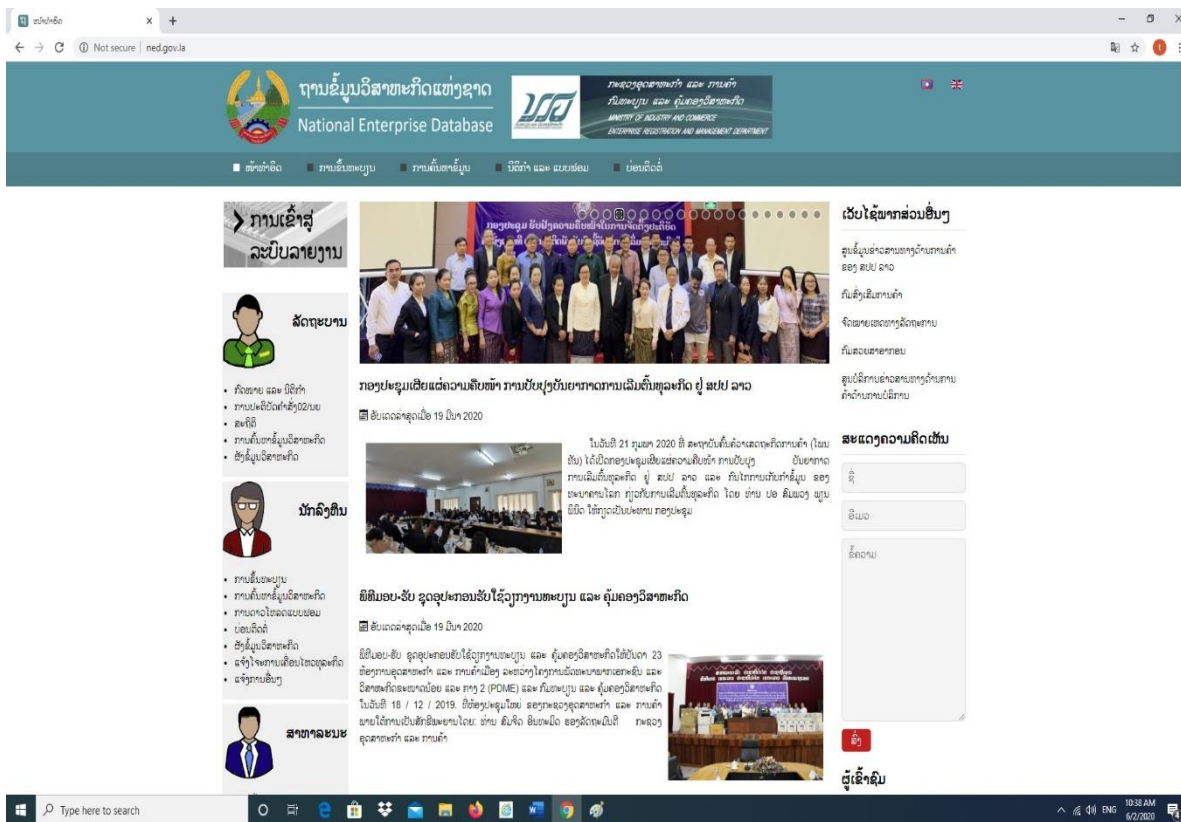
ໜ້າຫຼັກ × +

Not secure | ned.gov.la

ຖານຂໍ້ມູນວິສາຫະກິດແຫ່ງຊາດ
National Enterprise Database

ກະຊວງອຸດສາຫະກຳ ແລະ ການຄ້າ
ກົມທະບຽນ ແລະ ຄຸ້ມຄອງວິສາຫະກິດ
MINISTRY OF INDUSTRY AND COMMERCE
ENTERPRISE REGISTRATION AND MANAGEMENT DEPARTMENT

ໜ້າຫຼັກ ການຂຶ້ນທະບຽນ ການຄົ້ນຫາຂໍ້ມູນ ນິຕິກຳ ແລະ ແບບຟອມ ບ່ອນຕິດຕໍ່

> ການເຂົ້າສູ່ລະບົບລາຍງານ

ລັດຖະບານ

• ກົດໝາຍ ແລະ ນິຕິກຳ
• ການປະຕິບັດຄຳສັ່ງ02/ນຍ
• ສະຖິຕິ
• ການຄົ້ນຫາຂໍ້ມູນວິສາຫະກິດ
• ຮັງຂໍ້ມູນວິສາຫະກິດ

ນັກລົງທຶນ

• ການຂຶ້ນທະບຽນ
• ການຄົ້ນຫາຂໍ້ມູນວິສາຫະກິດ
• ການດາວໂຫລດແບບຟອມ
• ບ່ອນຕິດຕໍ່
• ຮັງຂໍ້ມູນວິສາຫະກິດ
• ແຈ້ງໂຈທການເຄື່ອນໄຫວທຸລະກິດ
• ແຈ້ງການອື່ນໆ

ສາທາລະນະ

ກອງປະຊຸມເຜີຍແຜ່ຄວາມຄືບໜ້າ ການປັບປຸງບັນຍາກາດການເລີ່ມຕົ້ນທຸລະກິດ ຢູ່ ສປປ ລາວ

ອັບເດດລ່າສຸດເມື່ອ 19 ມີນາ 2020

ໃນວັນທີ 21 ກຸມພາ 2020 ທີ່ ສະຖາບັນຄົ້ນຄ້ວາເສດຖະກິດການຄ້າ (ໂພນທັນ) ໄດ້ເປີດກອງປະຊຸມເຜີຍແຜ່ຄວາມຄືບໜ້າ ການປັບປຸງ ບັນຍາກາດການເລີ່ມຕົ້ນທຸລະກິດ ຢູ່ ສປປ ລາວ ແລະ ກັບໄກການເກັບກຳຂໍ້ມູນ ຂອງທະນາຄານໂລກ ກ່ຽວກັບການເລີ່ມຕົ້ນທຸລະກິດ ໂດຍ ທ່ານ ປອ ສົມພອງ ພູມມີບົດ ໃຫ້ກຽດເປັນປະທານ ກອງປະຊຸມ

ພິທີມອບ-ຮັບ ຊຸດອຸປະກອນຮັບໃຊ້ວຽກງານທະບຽນ ແລະ ຄຸ້ມຄອງວິສາຫະກິດ

ອັບເດດລ່າສຸດເມື່ອ 19 ມີນາ 2020

ພິທີມອບ-ຮັບ ຊຸດອຸປະກອນຮັບໃຊ້ວຽກງານທະບຽນ ແລະ ຄຸ້ມຄອງວິສາຫະກິດໃຫ້ບັນດາ 23 ຫ້ອງການອຸດສາຫະກຳ ແລະ ການຄ້າເມືອງ ລະຫວ່າງໂຄງການພັດທະນາຫາສາຍຂະໜຶ່ງ ແລະ ວິສາຫະກິດຂະໜາດນ້ອຍ ແລະ ກາງ 2 (PDME) ແລະ ກົມທະບຽນ ແລະ ຄຸ້ມຄອງວິສາຫະກິດ ໃນວັນທີ 18 / 12 / 2019. ທີ່ຫ້ອງປະຊຸມໃຫຍ່ ຂອງກະຊວງອຸດສາຫະກຳ ແລະ ການຄ້າ ພາຍໃຕ້ການເປັນສັກຂີພະຍານໂດຍ: ທ່ານ ສົມຈິດ ອິນທະມິດ ຮອງລັດຖະມົນຕີ ກະຊວງອຸດສາຫະກຳ ແລະ ການຄ້າ

ເວັບໄຊ້ພາກສ່ວນອື່ນໆ

ສູນຂໍ້ມູນຂ່າວສານທາງດ້ານການຄ້າ ຂອງ ສປປ ລາວ

ກົມສົ່ງເສີມການຄ້າ

ຈັດພາຍເສດທາງລັດຖະການ

ກົມສອບສວນ

ສູນບໍລິການຂ່າວສານທາງດ້ານການຄ້າດ້ານການບໍລິການ

ສະແດງຄວາມຄິດເຫັນ

ຊື່

ອີເມວ

ຂໍ້ຄວາມ

ສົ່ງ

ຜູ້ເຂົ້າຊົມ

Type here to search

10:38 AM 6/2/2020 ENG